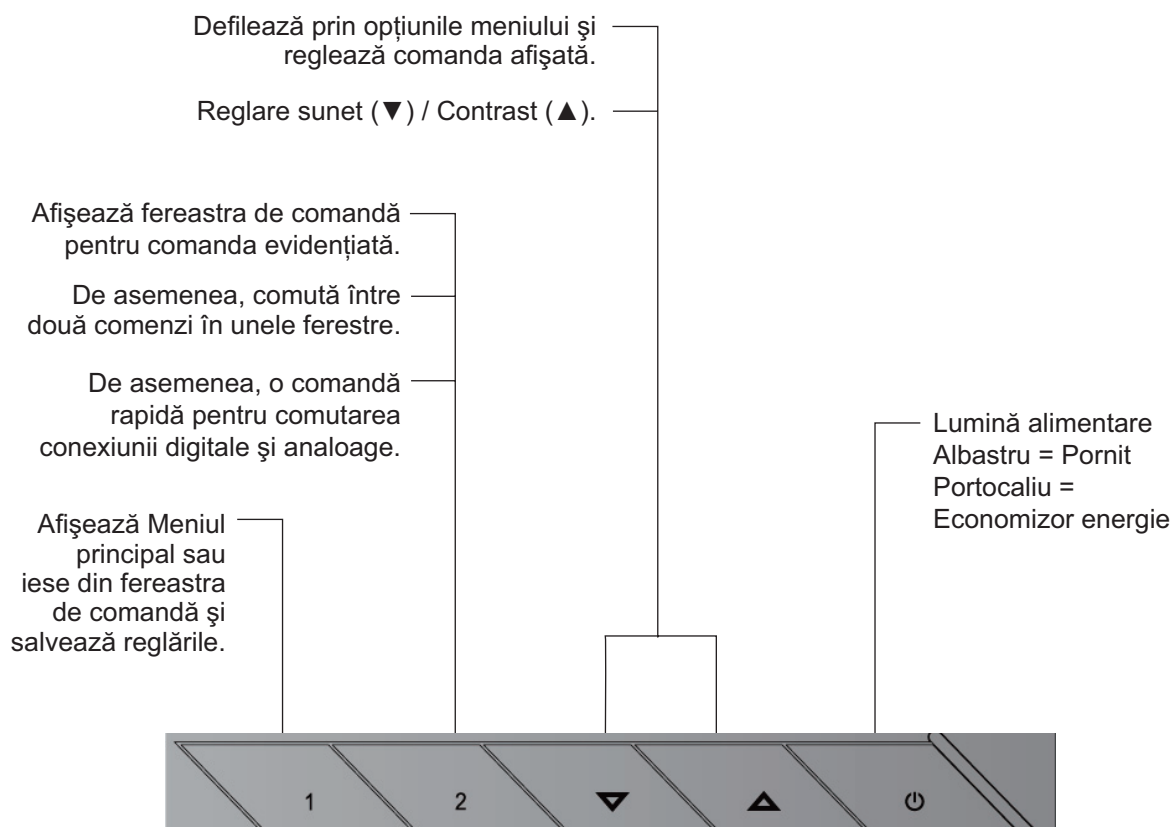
Defilează prin opţiunile meniului şi reglează comanda afişată.

Reglare sunet (▼) / Contrast (▲).

Afişează fereastra de comandă pentru comanda evidenţiată.

De asemenea, comută între două comenzi în unele ferestre.

De asemenea, o comandă rapidă pentru comutarea conexiunii digitale şi analoage.

Afişează Meniul principal sau iese din fereastra de comandă şi salvează reglările.

Lumină alimentare
Albastru = Pornit
Portocaliu = Economizor energie

1

2

▼

▲

⏻